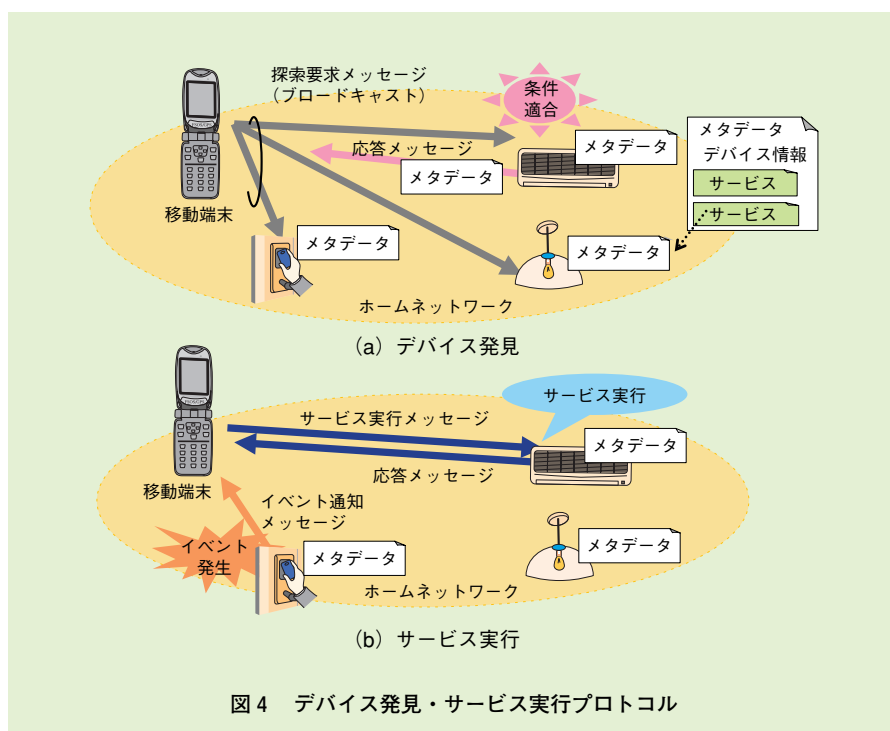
探索要求メッセージ
(ブロードキャスト)

条件
適合

応答メッセージ

メタデータ

メタデータ

メタデータ
デバイス情報
サービス
サービス

移動端末

メタデータ

メタデータ

ホームネットワーク

(a) デバイス発見

サービス実行

サービス実行メッセージ

メタデータ

応答メッセージ

移動端末

イベント通知
メッセージ

イベント
発生

メタデータ

メタデータ

ホームネットワーク

(b) サービス実行

図 4 デバイス発見・サービス実行プロトコル